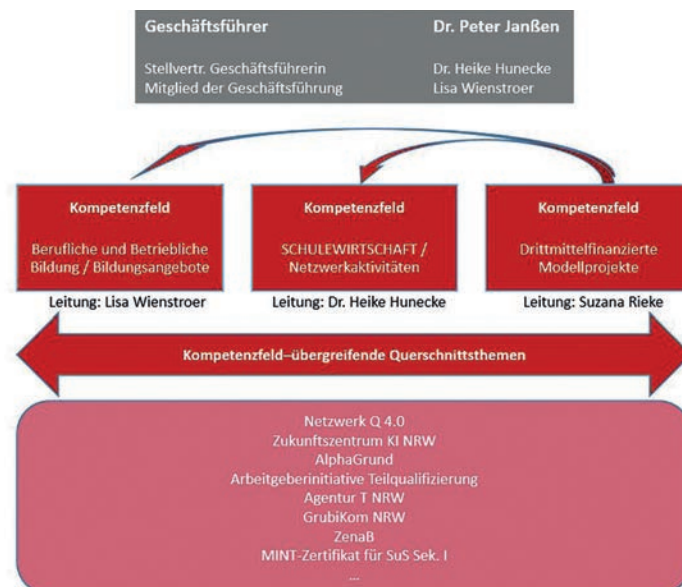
Geschäftsführer Dr. Peter Janßen

Stellvertr. Geschäftsführerin Dr. Heike Hunecke
Mitglied der Geschäftsführung Lisa Wienstroer

Kompetenzfeld

Berufliche und Betriebliche Bildung / Bildungsangebote

Leitung: Lisa Wienstroer

Kompetenzfeld

SCHULEWIRTSCHAFT / Netzwerkaktivitäten

Leitung: Dr. Heike Hunecke

Kompetenzfeld

Drittmittelfinanzierte Modellprojekte

Leitung: Suzana Rieke

Kompetenzfeld–übergreifende Querschnittsthemen

Netzwerk Q 4.0
Zukunftszentrum KI NRW
AlphaGrund
Arbeitgeberinitiative Teilqualifizierung
Agentur T NRW
GrubiKom NRW
ZenaB
MINT-Zertifikat für SuS Sek. I
...